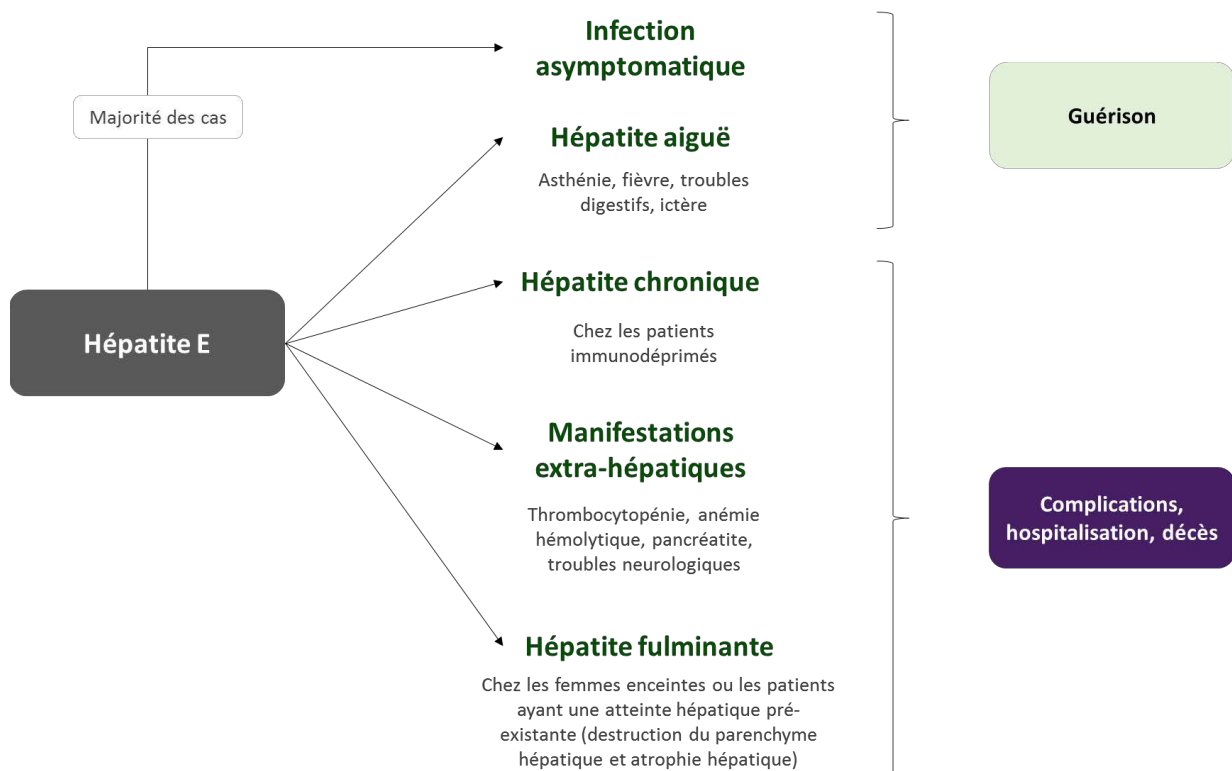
Majorité des cas

Hépatite E

Infection asymptomatique

Hépatite aiguë

Asthénie, fièvre, troubles digestifs, ictère

Hépatite chronique

Chez les patients immunodéprimés

Manifestations extra-hépatiques

Thrombocytopénie, anémie hémolytique, pancréatite, troubles neurologiques

Hépatite fulminante

Chez les femmes enceintes ou les patients ayant une atteinte hépatique préexistante (destruction du parenchyme hépatique et atrophie hépatique)

Guérison

Complications, hospitalisation, décès